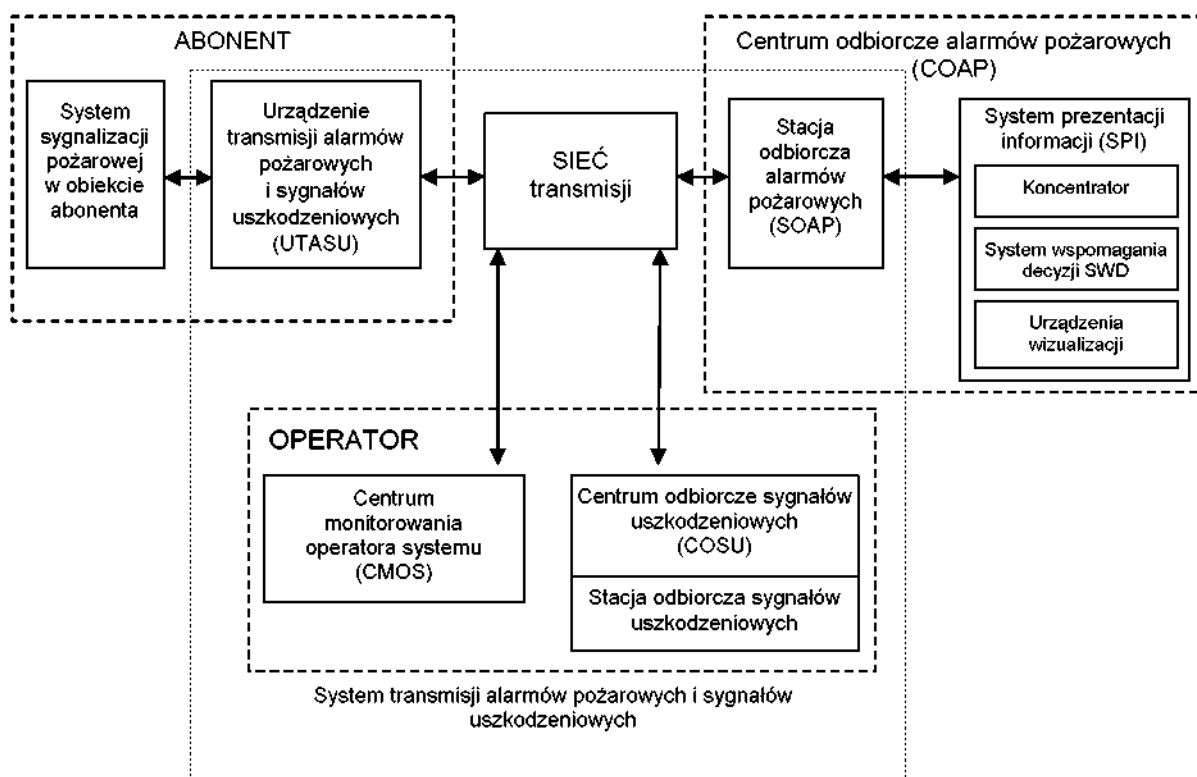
ABONENT

System sygnalizacji pożarowej w obiekcie abonenta

Urządzenie transmisji alarmów pożarowych i sygnałów uszkodzeniowych (UTASU)

SIEĆ transmisji

Centrum odbiorcze alarmów pożarowych (COAP)

Stacja odbiorcza alarmów pożarowych (SOAP)

System prezentacji informacji (SPI)

Koncentrator

System wspomagania decyzji SWD

Urządzenia wizualizacji

OPERATOR

Centrum monitorowania operatora systemu (CMOS)

Centrum odbiorcze sygnałów uszkodzeniowych (COSU)

Stacja odbiorcza sygnałów uszkodzeniowych

System transmisji alarmów pożarowych i sygnałów uszkodzeniowych